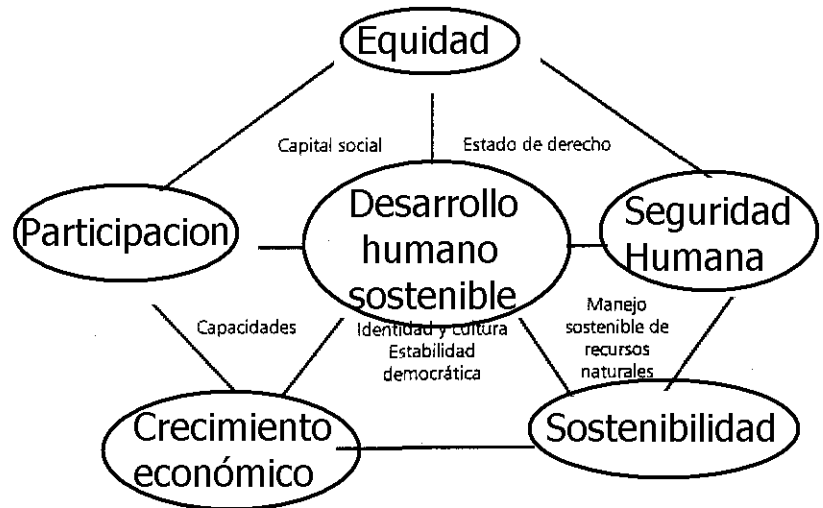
Equidad

Capital social

Estado de derecho

Participacion

Desarrollo humano sostenible

Seguridad Humana

Capacidades

Identidad y cultura
Estabilidad democrática

Manejo sostenible de recursos naturales

Crecimiento económico

Sostenibilidad